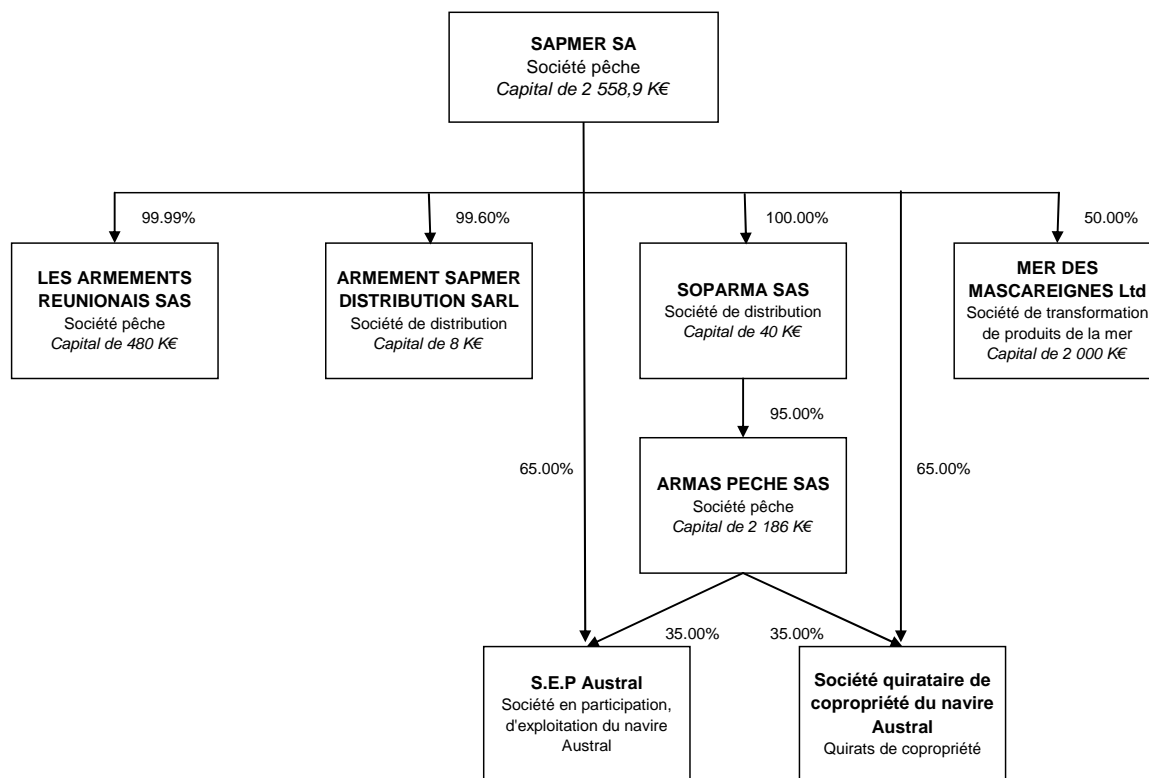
**SAPMER SA**
Société pêche
*Capital de 2 558,9 K€*

99.99%

**LES ARMEMENTS REUNIONAIS SAS**
Société pêche
*Capital de 480 K€*

99.60%

**ARMEMENT SAPMER DISTRIBUTION SARL**
Société de distribution
*Capital de 8 K€*

100.00%

**SOPARMA SAS**
Société de distribution
*Capital de 40 K€*

50.00%

**MER DES MASCAREIGNES Ltd**
Société de transformation de produits de la mer
*Capital de 2 000 K€*

95.00%

65.00%

**ARMAS PECHE SAS**
Société pêche
*Capital de 2 186 K€*

65.00%

35.00%

35.00%

**S.E.P Austral**
Société en participation, d'exploitation du navire Austral

**Société quirataire de copropriété du navire Austral**
Quirats de copropriété